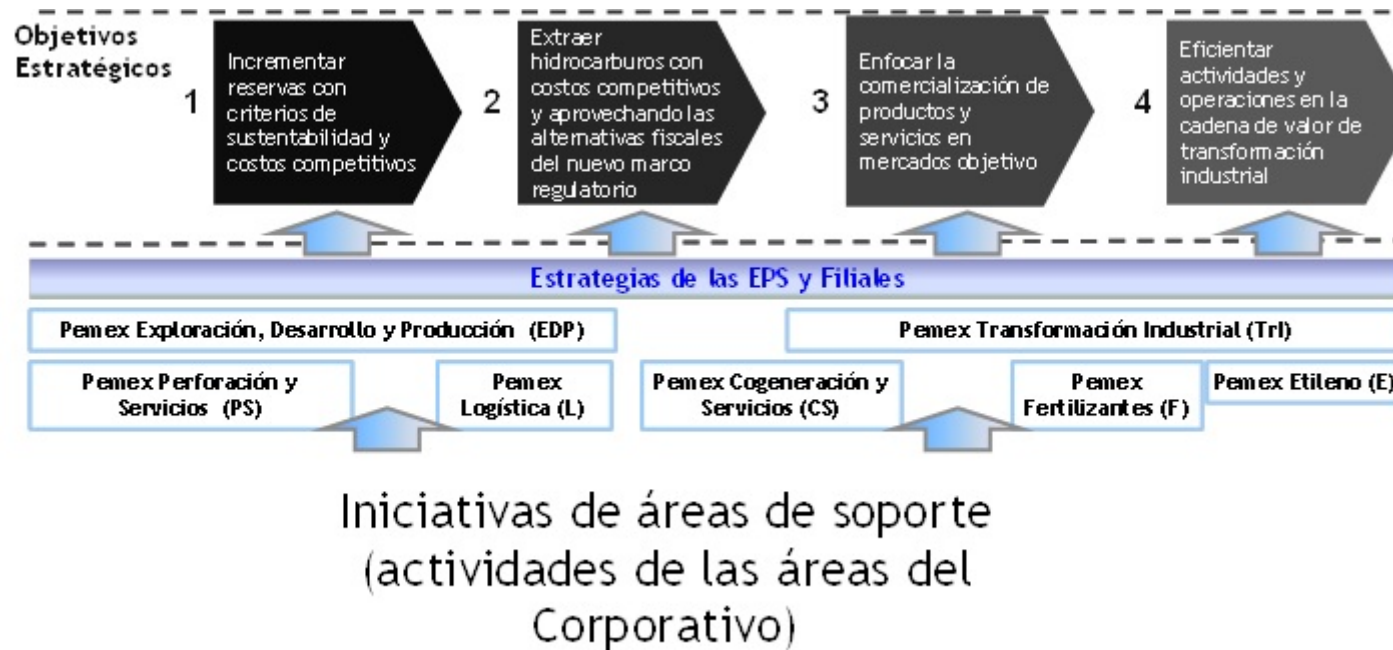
Objetivos Estratégicos

1 Incrementar reservas con criterios de sustentabilidad y costos competitivos

2 Extraer hidrocarburos con costos competitivos y aprovechando las alternativas fiscales del nuevo marco regulatorio

3 Enfocar la comercialización de productos y servicios en mercados objetivo

4 Eficientar actividades y operaciones en la cadena de valor de transformación industrial

Estrategias de las EPS y Filiales

Pemex Exploración, Desarrollo y Producción (EDP)

Pemex Transformación Industrial (TrI)

Pemex Perforación y Servicios (PS)

Pemex Logística (L)

Pemex Cogeneración y Servicios (CS)

Pemex Fertilizantes (F)

Pemex Etileno (E)

Iniciativas de áreas de soporte (actividades de las áreas del Corporativo)